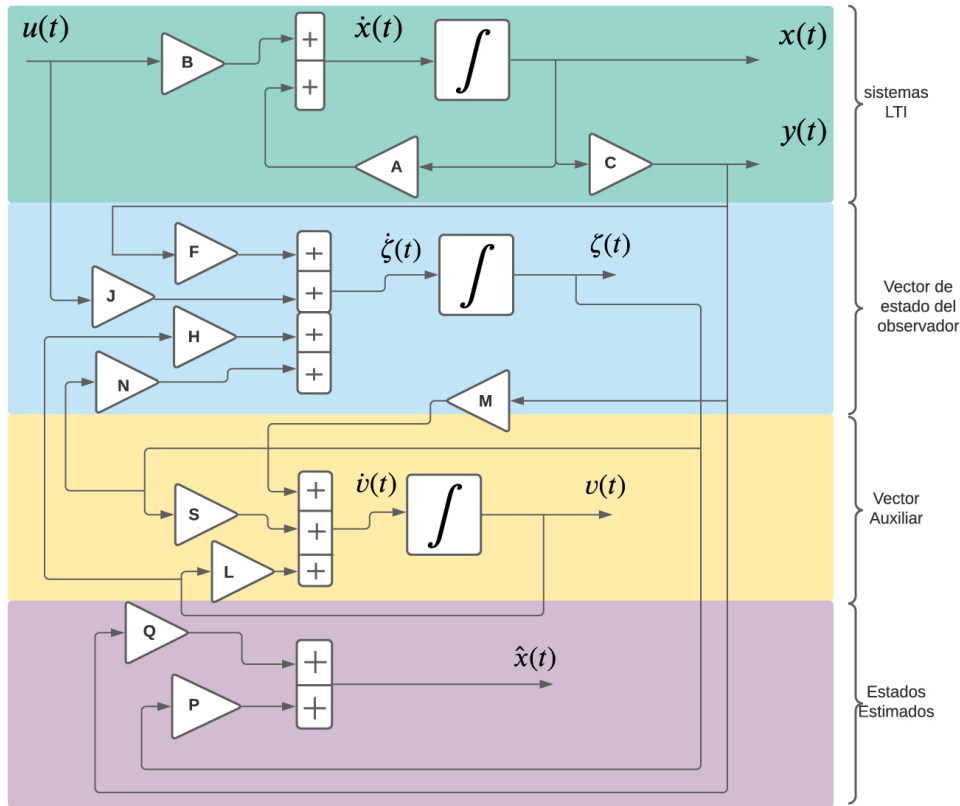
$u(t)$

B

+

+

$\dot{x}(t)$

$\int$

$x(t)$

A

C

$y(t)$

sistemas LTI

F

J

H

N

+

+

+

+

$\dot{\zeta}(t)$

$\int$

$\zeta(t)$

Vector de estado del observador

M

S

L

+

+

+

$\dot{v}(t)$

$\int$

$v(t)$

Vector Auxiliar

Q

P

+

+

$\hat{x}(t)$

Estados Estimados